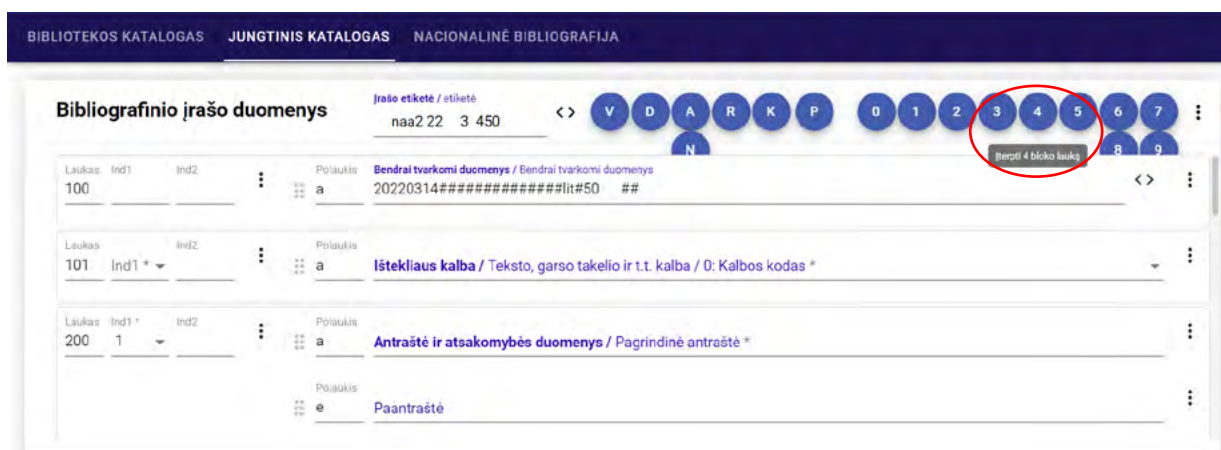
BIBLIOTEKOS KATALOGAS JUNGTINIS KATALOGAS NACIONALINĖ BIBLIOGRAFIJA

Bibliografinio įrašo duomenys

Įrašo etiketė / etiketė
naa2 22 3 450

<> V D A R K P N 0 1 2 3 4 5 6 7 8 9

Įterpti 4 bloko lauką

Laukas 100 Ind1 Ind2 Polaukis a
Bendrai tvarkomi duomenys / Bendrai tvarkomi duomenys
20220314##############lit#50 ##

Laukas 101 Ind1 Ind1 * Ind2 Polaukis a
Ištekliaus kalba / Teksto, garso takelio ir t.t. kalba / 0: Kalbos kodas *

Laukas 200 Ind1 * 1 Ind2 Polaukis a
Antraštė ir atsakomybės duomenys / Pagrindinė antraštė *

Polaukis e
Paantraštė